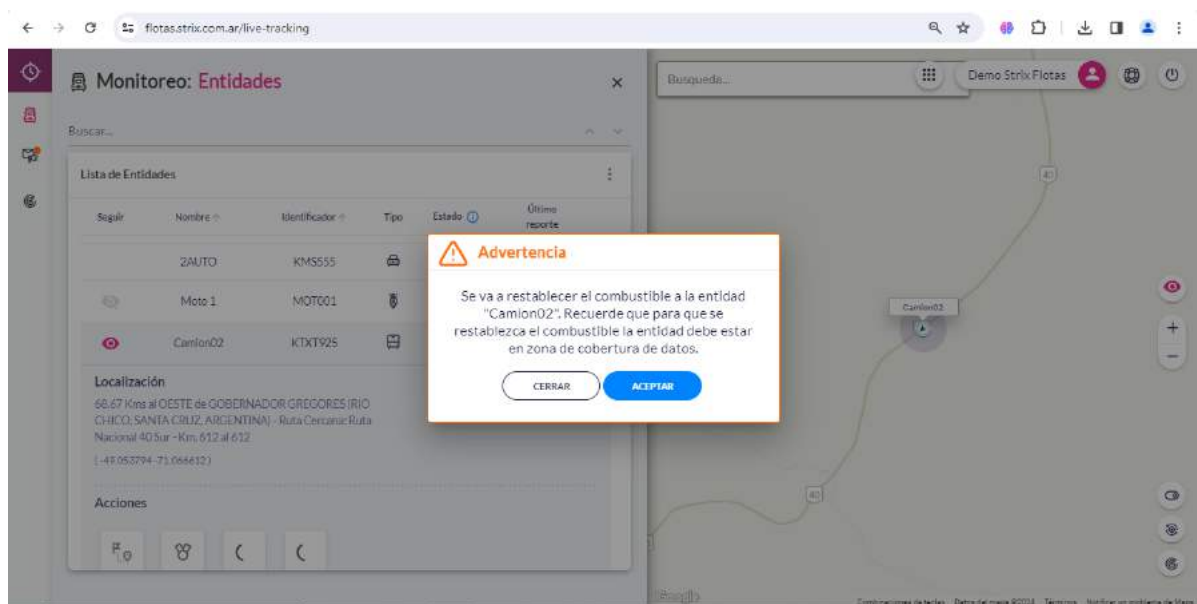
flotas.strix.com.ar/live-tracking

Monitoreo: Entidades

Buscar...

Lista de Entidades

| Seguir | Nombre | Identificador | Tipo | Estado | Último reporte |
|---|---|---|---|---|---|
| | 2AUTO | KMS555 | | | |
| | Moto 1 | MOT001 | | | |
| | Camion02 | KTXT925 | | | |

Localización

68.67 Kms al OESTE de GOBERNADOR GREGORES (RIO CHICO, SANTA CRUZ, ARGENTINA) - Ruta Cercana: Ruta Nacional 40 Sur - Km. 612 al 612

(-49.053794,-71.066612)

Acciones

Busqueda...

Demo Strix Flotas

Advertencia

Se va a restablecer el combustible a la entidad "Camion02". Recuerde que para que se restablezca el combustible la entidad debe estar en zona de cobertura de datos.

CERRAR

ACEPTAR

Camion02

40

40

Google

Combinaciones de teclas Datos del mapa ©2024 Términos Notificar un problema de Maps